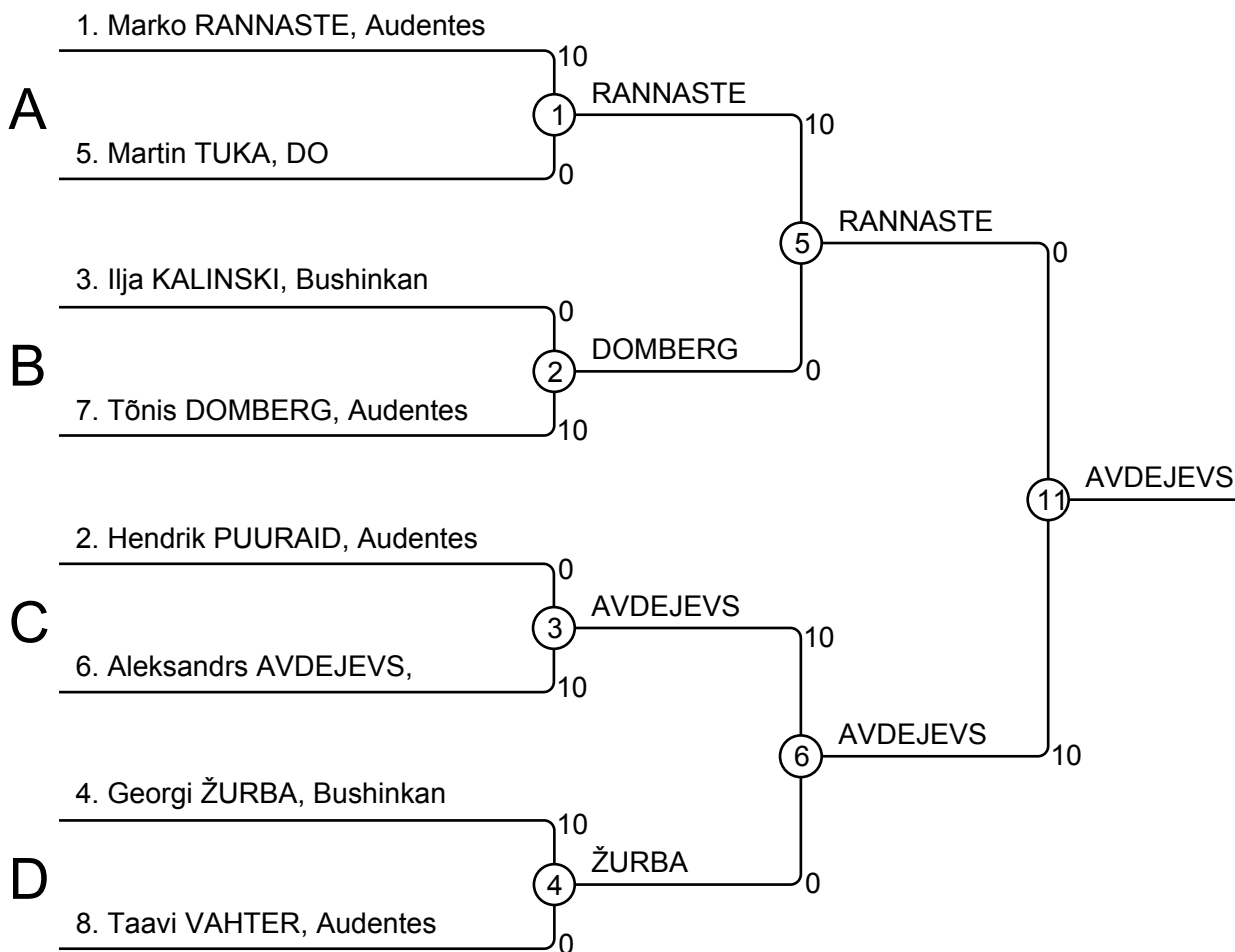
1. Marko RANNASTE, Audentes
10
A
1
RANNASTE
10
5. Martin TUKA, DO
0
5
RANNASTE
0
3. Ilja KALINSKI, Bushinkan
0
B
2
DOMBERG
0
7. Tõnis DOMBERG, Audentes
10
11
AVDEJEVS
2. Hendrik PUURAID, Audentes
0
C
3
AVDEJEVS
10
6. Aleksandrs AVDEJEVS,
10
6
AVDEJEVS
10
4. Georgi ŽURBA, Bushinkan
10
D
4
ŽURBA
0
8. Taavi VAHTER, Audentes
0